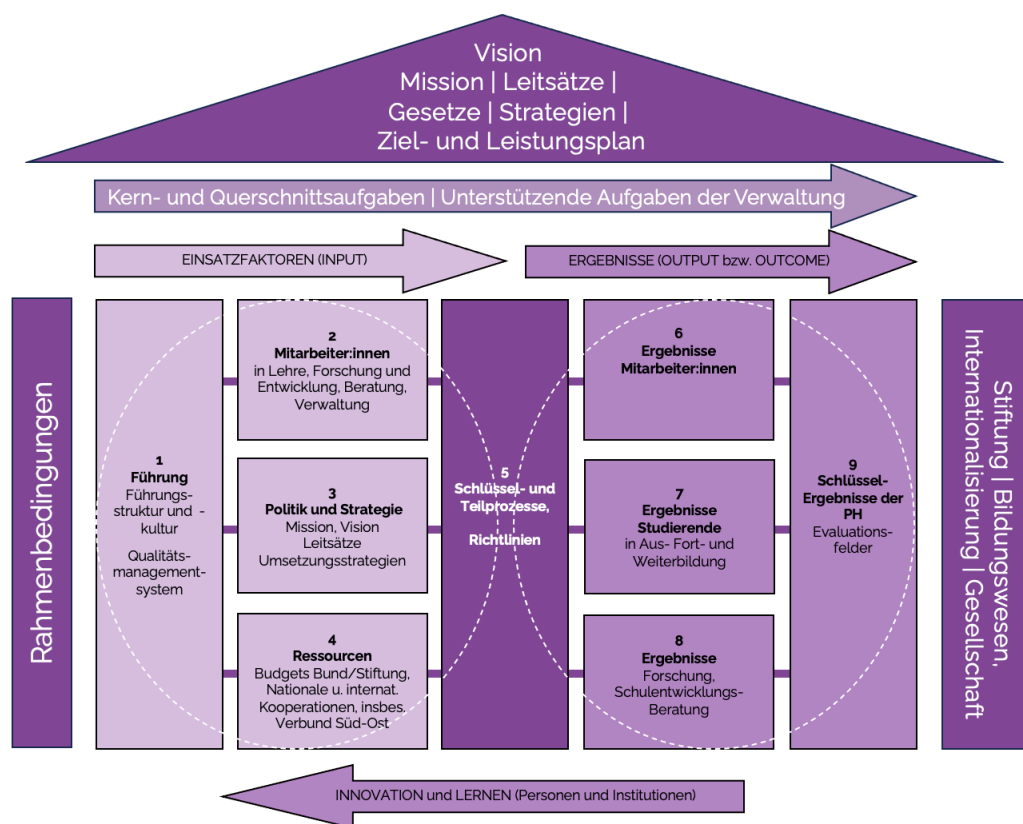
Vision
Mission | Leitsätze |
Gesetze | Strategien |
Ziel- und Leistungsplan

Kern- und Querschnittsaufgaben | Unterstützende Aufgaben der Verwaltung

EINSATZFAKTOREN (INPUT)

ERGEBNISSE (OUTPUT bzw. OUTCOME)

Rahmenbedingungen

1
Führung
Führungsstruktur und -kultur

Qualitätsmanagementsystem

2
Mitarbeiter:innen
in Lehre, Forschung und Entwicklung, Beratung, Verwaltung

3
Politik und Strategie
Mission, Vision
Leitsätze
Umsetzungsstrategien

4
Ressourcen
Budgets Bund/Stiftung, Nationale u. internat. Kooperationen, insbes. Verbund Süd-Ost

5
Schlüssel- und Teilprozesse,

Richtlinien

6
Ergebnisse
Mitarbeiter:innen

7
Ergebnisse
Studierende
in Aus- Fort- und Weiterbildung

8
Ergebnisse
Forschung, Schulentwicklungs-Beratung

9
Schlüssel-Ergebnisse der PH
Evaluationsfelder

Stiftung | Bildungswesen, Internationalisierung | Gesellschaft

INNOVATION und LERNEN (Personen und Institutionen)